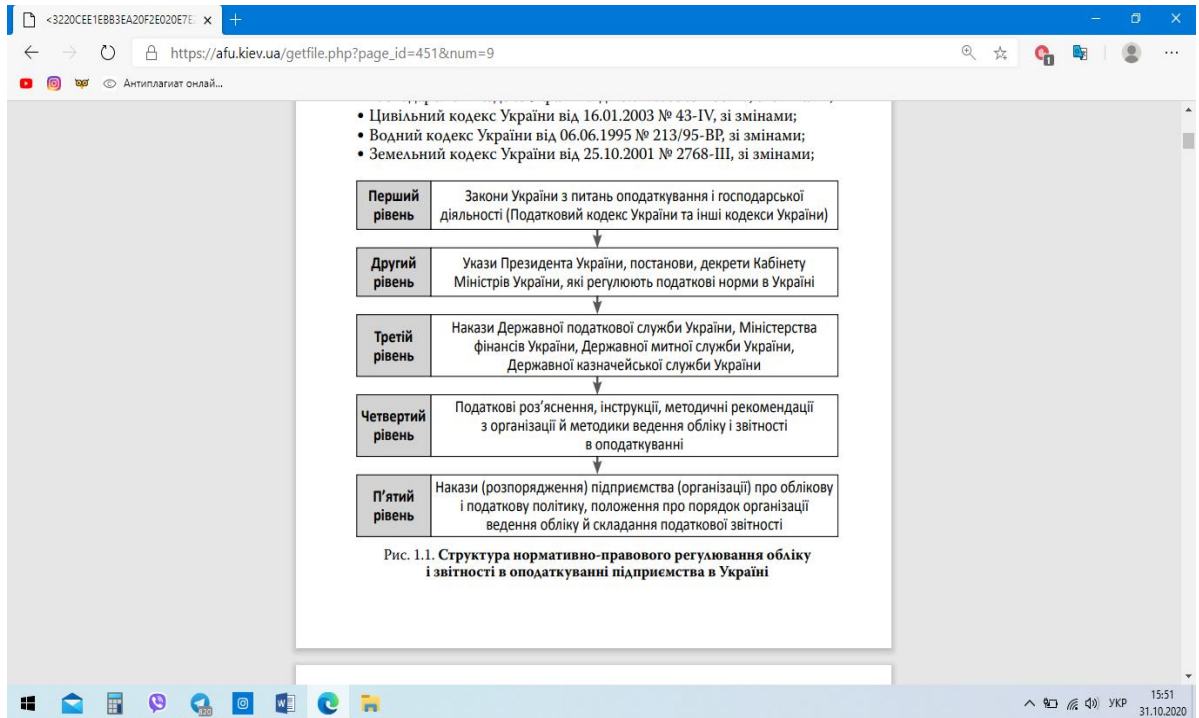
<3220CEE1EBB3EA20F2E020E7E ×
+
https://afu.kiev.ua/getfile.php?page_id=451&num=9
Антиплагиат онлай...

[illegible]
• Цивільний кодекс України від 16.01.2003 № 43-IV, зі змінами;
• Водний кодекс України від 06.06.1995 № 213/95-ВР, зі змінами;
• Земельний кодекс України від 25.10.2001 № 2768-III, зі змінами;

| | |
|---|---|
| Перший рівень | Закони України з питань оподаткування і господарської діяльності (Податковий кодекс України та інші кодекси України) |
| Другий рівень | Укази Президента України, постанови, декрети Кабінету Міністрів України, які регулюють податкові норми в Україні |
| Третій рівень | Накази Державної податкової служби України, Міністерства фінансів України, Державної митної служби України, Державної казначейської служби України |
| Четвертий рівень | Податкові роз'яснення, інструкції, методичні рекомендації з організації й методики ведення обліку і звітності в оподаткуванні |
| П'ятий рівень | Накази (розпорядження) підприємства (організації) про облікову і податкову політику, положення про порядок організації ведення обліку й складання податкової звітності |

Рис. 1.1. Структура нормативно-правового регулювання обліку і звітності в оподаткуванні підприємства в Україні

УКР 15:51 31.10.2020